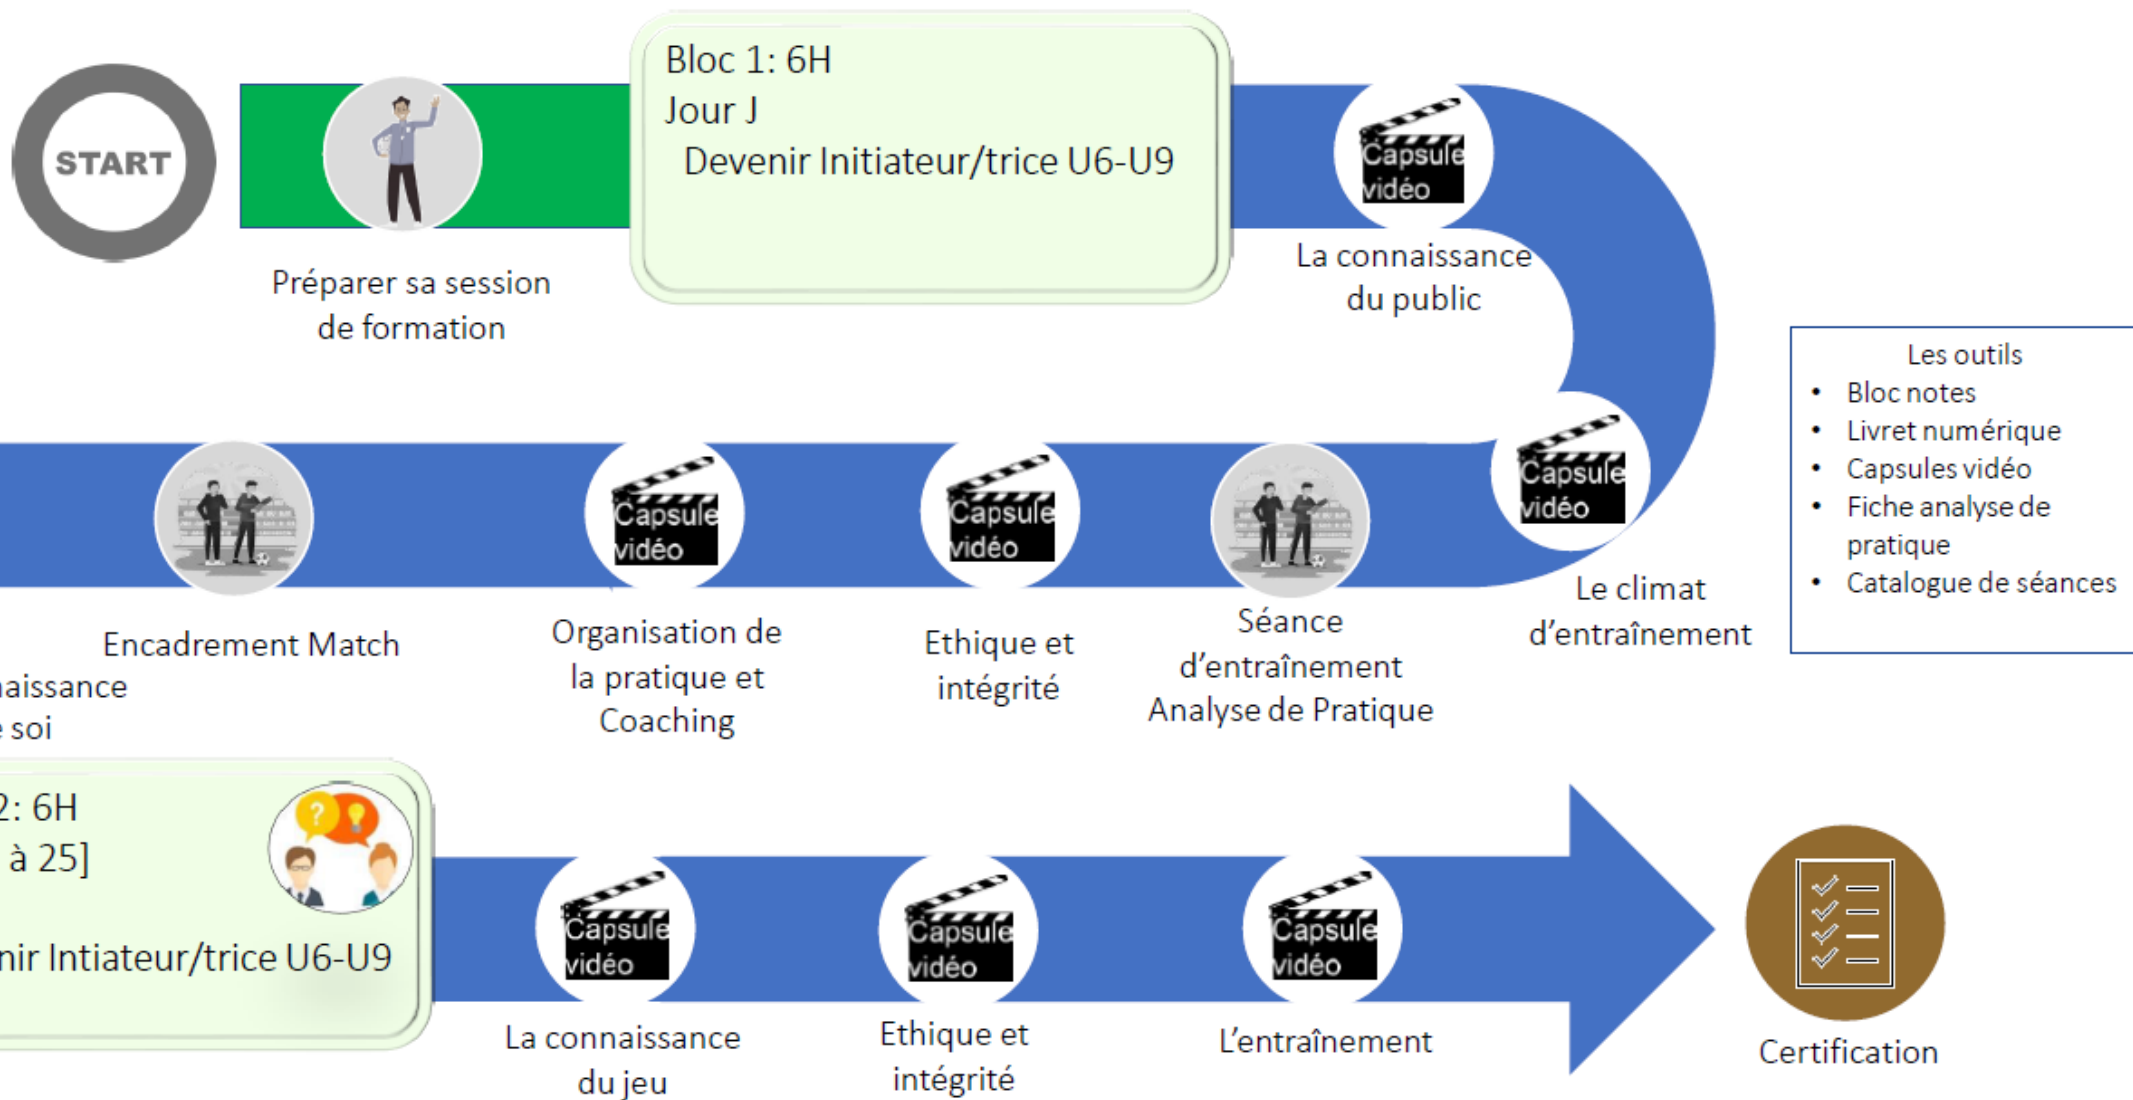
START

Préparer sa session de formation

Bloc 1: 6H
Jour J
Devenir Initiateur/trice U6-U9

Capsule vidéo

La connaissance du public

Capsule vidéo

Le climat d'entraînement

Les outils
• Bloc notes
• Livret numérique
• Capsules vidéo
• Fiche analyse de pratique
• Catalogue de séances

Séance d'entraînement Analyse de Pratique

Capsule vidéo

Ethique et intégrité

Capsule vidéo

Organisation de la pratique et Coaching

Encadrement Match

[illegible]aissance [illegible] soi

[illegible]2: 6H
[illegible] à 25]
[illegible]nir Intiateur/trice U6-U9

Capsule vidéo

La connaissance du jeu

Capsule vidéo

Ethique et intégrité

Capsule vidéo

L'entraînement

Certification